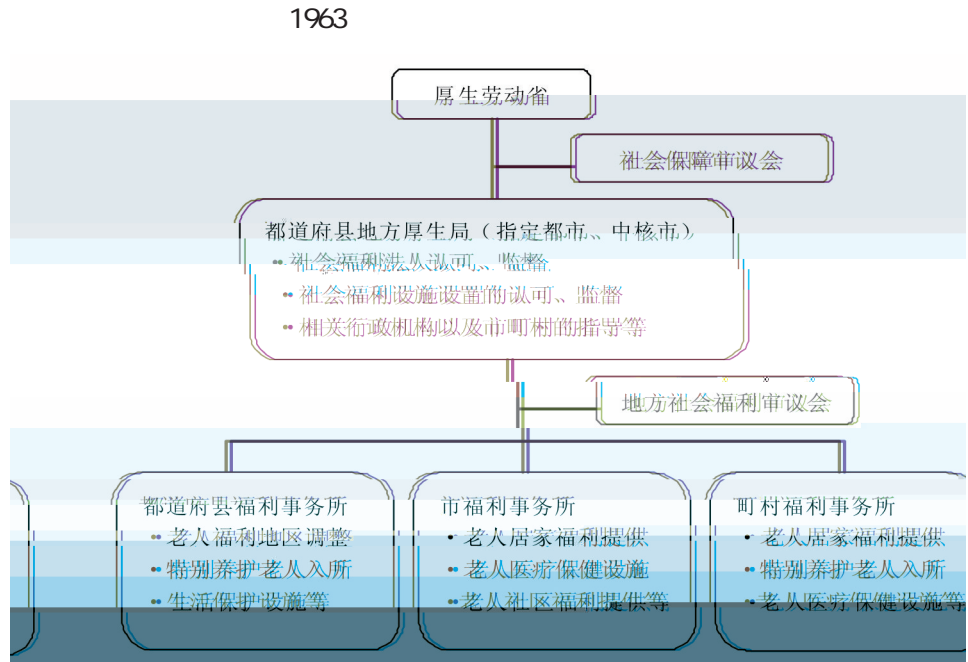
1963

厚生劳动省

社会保障审议会

都道府县地方厚生局（指定都市、中核市）
• 社会福利法人认可、监督
• 社会福利设施设置的认可、监督
• 相关行政机构以及市町村的指导等

地方社会福利审议会

都道府县福利事务所
• 老人福利地区调整
• 特别养护老人入所
• 生活保护设施等

市福利事务所
• 老人居家福利提供
• 老人医疗保健设施
• 老人社区福利提供等

町村福利事务所
• 老人居家福利提供
• 特别养护老人入所
• 老人医疗保健设施等